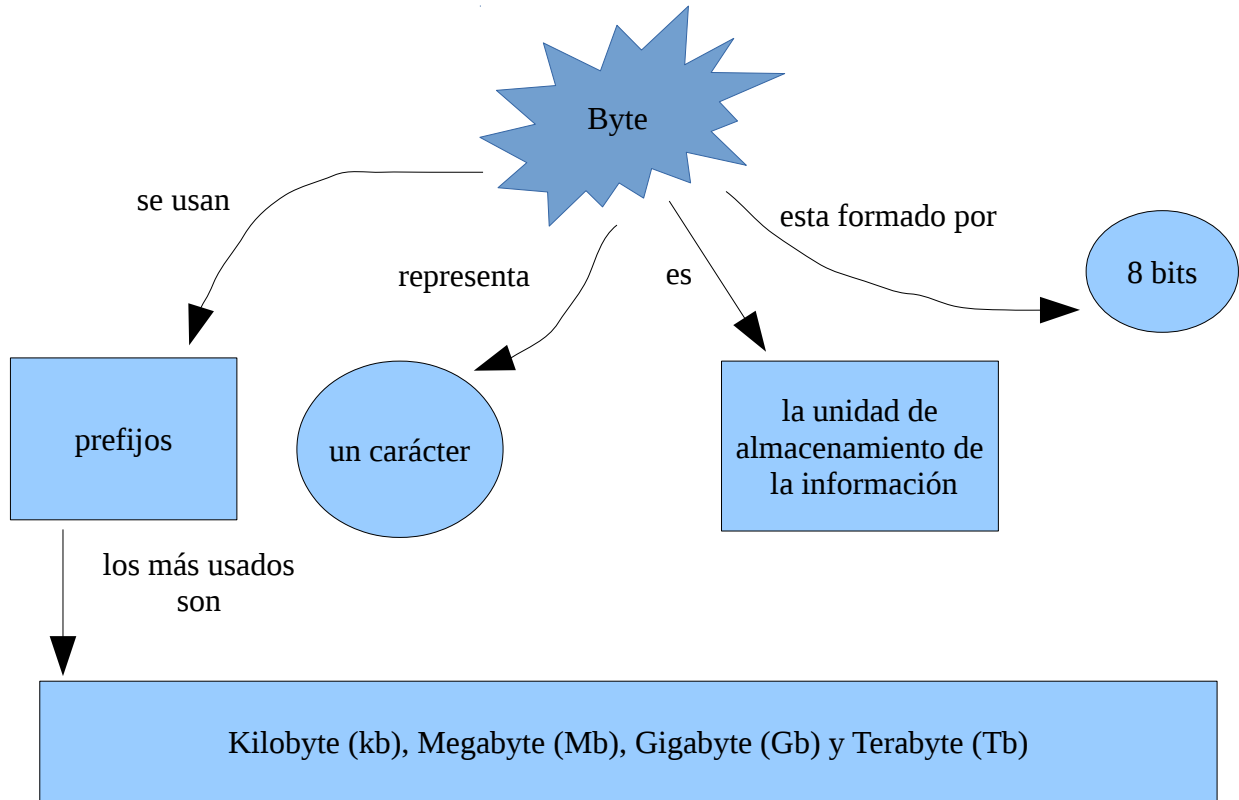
Byte

se usan

representa

es

esta formado por

8 bits

prefijos

un carácter

la unidad de almacenamiento de la información

los más usados son

Kilobyte (kb), Megabyte (Mb), Gigabyte (Gb) y Terabyte (Tb)